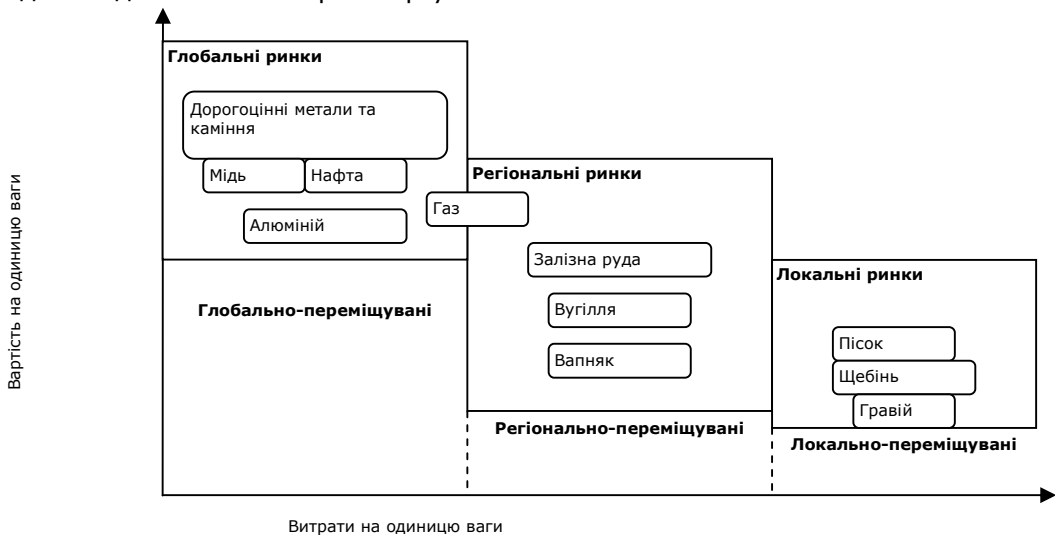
Глобальні ринки

Дорогоцінні метали та каміння

Мідь

Нафта

Алюміній

Газ

Регіональні ринки

Залізна руда

Вугілля

Вапняк

Локальні ринки

Пісок

Щебінь

Гравій

Глобально-переміщувані

Регіонально-переміщувані

Локально-переміщувані

Вартість на одиницю ваги

Витрати на одиницю ваги